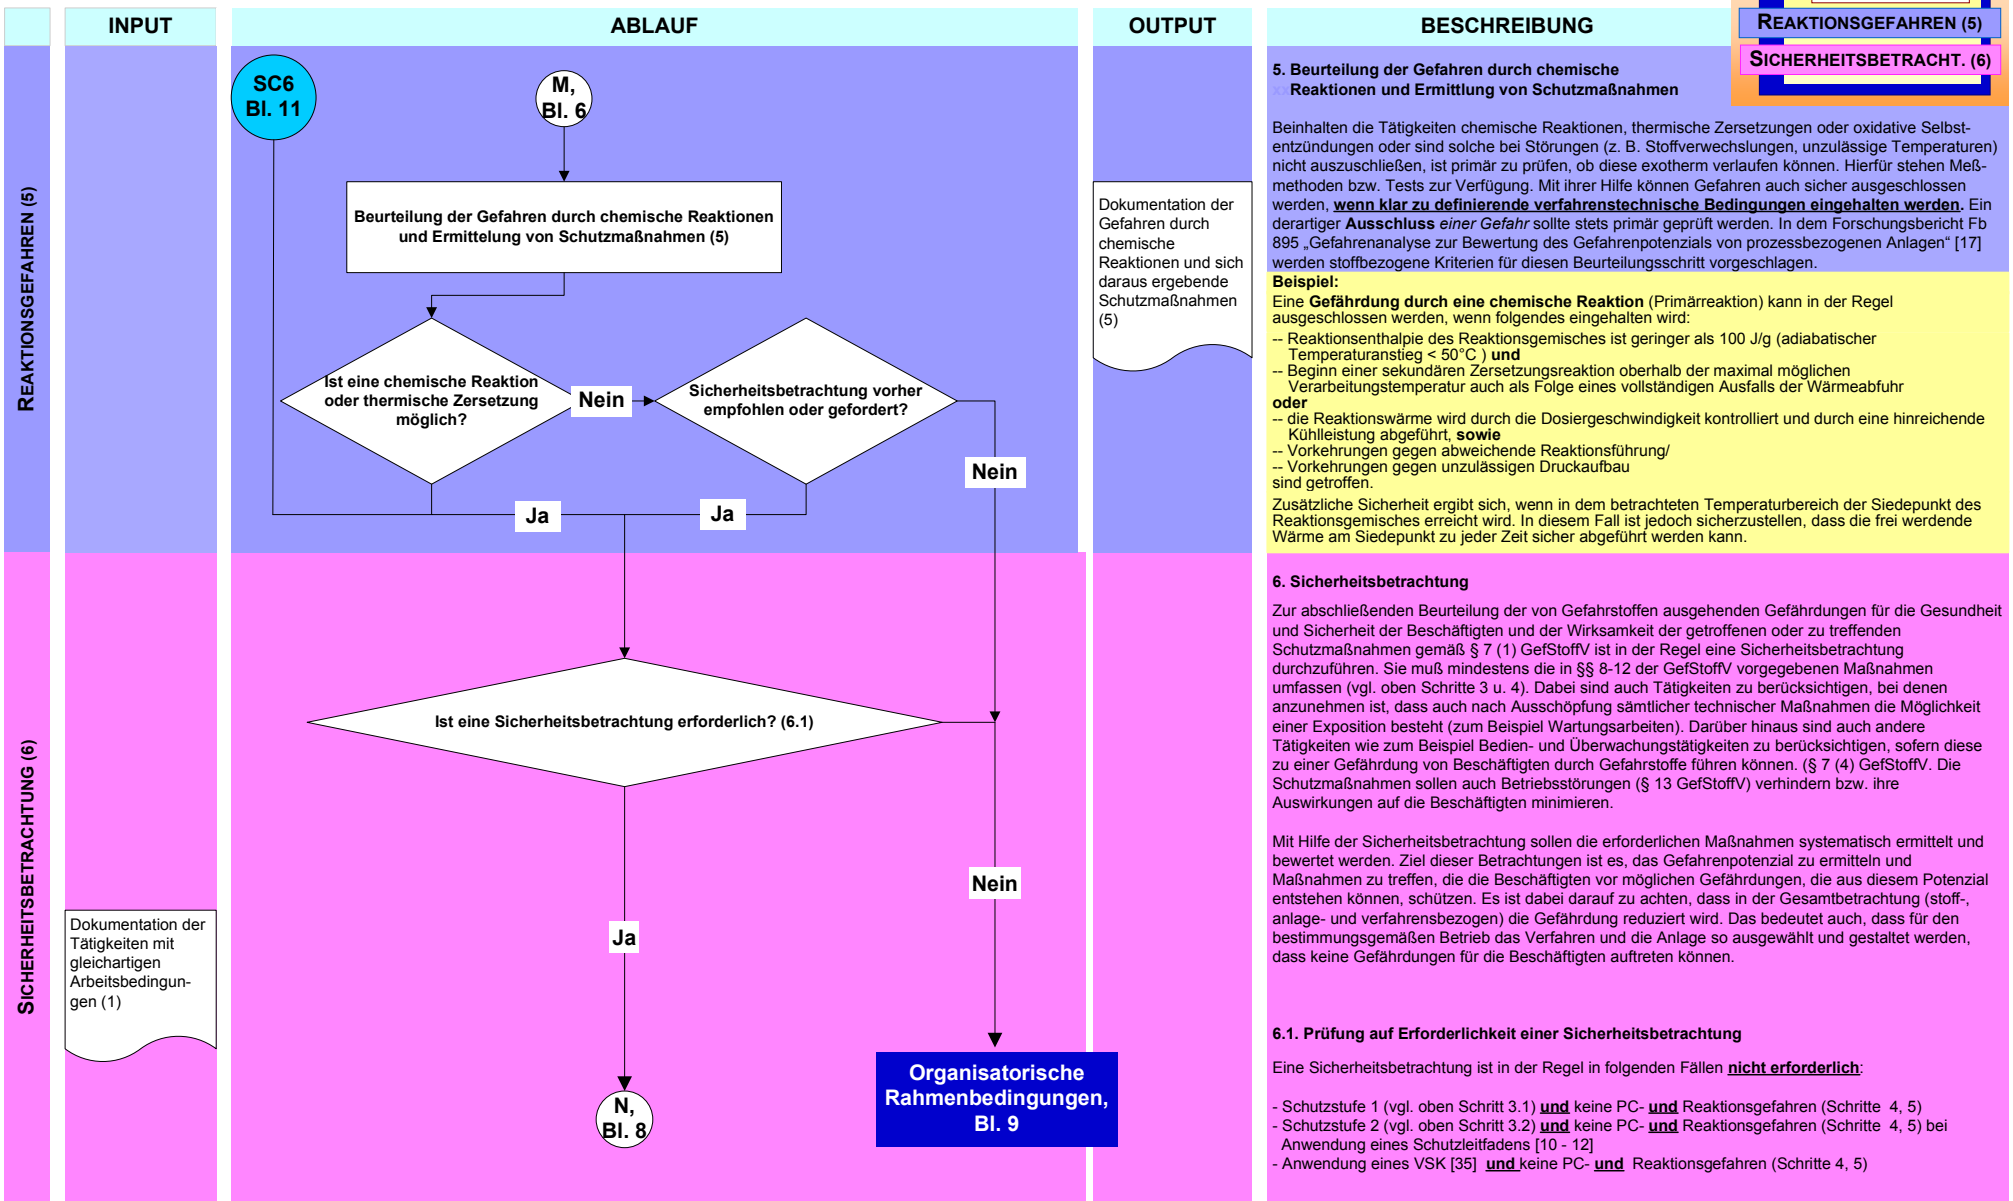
INPUT

ABLAUF

OUTPUT

BESCHREIBUNG

REAKTIONSGEFAHREN (5)

SICHERHEITSBETRACHT. (6)

REAKTIONSGEFAHREN (5)

SC6 Bl. 11

M, Bl. 6

Beurteilung der Gefahren durch chemische Reaktionen und Ermittelung von Schutzmaßnahmen (5)

Ist eine chemische Reaktion oder thermische Zersetzung möglich?

Nein

Sicherheitsbetrachtung vorher empfohlen oder gefordert?

Nein

Ja

Ja

Dokumentation der Gefahren durch chemische Reaktionen und sich daraus ergebende Schutzmaßnahmen (5)

5. Beurteilung der Gefahren durch chemische Reaktionen und Ermittlung von Schutzmaßnahmen

Beinhalten die Tätigkeiten chemische Reaktionen, thermische Zersetzungen oder oxidative Selbstentzündungen oder sind solche bei Störungen (z. B. Stoffverwechslungen, unzulässige Temperaturen) nicht auszuschließen, ist primär zu prüfen, ob diese exotherm verlaufen können. Hierfür stehen Meßmethoden bzw. Tests zur Verfügung. Mit ihrer Hilfe können Gefahren auch sicher ausgeschlossen werden, wenn klar zu definierende verfahrenstechnische Bedingungen eingehalten werden. Ein derartiger Ausschluss einer Gefahr sollte stets primär geprüft werden. In dem Forschungsbericht Fb 895 „Gefahrenanalyse zur Bewertung des Gefahrenpotenzials von prozessbezogenen Anlagen“ [17] werden stoffbezogene Kriterien für diesen Beurteilungsschritt vorgeschlagen.

Beispiel:
Eine Gefährdung durch eine chemische Reaktion (Primärreaktion) kann in der Regel ausgeschlossen werden, wenn folgendes eingehalten wird:
-- Reaktionsenthalpie des Reaktionsgemisches ist geringer als 100 J/g (adiabatischer Temperaturanstieg < 50°C ) und
-- Beginn einer sekundären Zersetzungsreaktion oberhalb der maximal möglichen Verarbeitungstemperatur auch als Folge eines vollständigen Ausfalls der Wärmeabfuhr
oder
-- die Reaktionswärme wird durch die Dosiergeschwindigkeit kontrolliert und durch eine hinreichende Kühlleistung abgeführt, sowie
-- Vorkehrungen gegen abweichende Reaktionsführung/
-- Vorkehrungen gegen unzulässigen Druckaufbau
sind getroffen.
Zusätzliche Sicherheit ergibt sich, wenn in dem betrachteten Temperaturbereich der Siedepunkt des Reaktionsgemisches erreicht wird. In diesem Fall ist jedoch sicherzustellen, dass die frei werdende Wärme am Siedepunkt zu jeder Zeit sicher abgeführt werden kann.

SICHERHEITSBETRACHTUNG (6)

Ist eine Sicherheitsbetrachtung erforderlich? (6.1)

Nein

Ja

Dokumentation der Tätigkeiten mit gleichartigen Arbeitsbedingungen (1)

N, Bl. 8

Organisatorische Rahmenbedingungen, Bl. 9

6. Sicherheitsbetrachtung

Zur abschließenden Beurteilung der von Gefahrstoffen ausgehenden Gefährdungen für die Gesundheit und Sicherheit der Beschäftigten und der Wirksamkeit der getroffenen oder zu treffenden Schutzmaßnahmen gemäß § 7 (1) GefStoffV ist in der Regel eine Sicherheitsbetrachtung durchzuführen. Sie muß mindestens die in §§ 8-12 der GefStoffV vorgegebenen Maßnahmen umfassen (vgl. oben Schritte 3 u. 4). Dabei sind auch Tätigkeiten zu berücksichtigen, bei denen anzunehmen ist, dass auch nach Ausschöpfung sämtlicher technischer Schutzmaßnahmen die Möglichkeit einer Exposition besteht (zum Beispiel Wartungsarbeiten). Darüber hinaus sind auch andere Tätigkeiten wie zum Beispiel Bedien- und Überwachungstätigkeiten zu berücksichtigen, sofern diese zu einer Gefährdung von Beschäftigten durch Gefahrstoffe führen können. (§ 7 (4) GefStoffV. Die Schutzmaßnahmen sollen auch Betriebsstörungen (§ 13 GefStoffV) verhindern bzw. ihre Auswirkungen auf die Beschäftigten minimieren.

Mit Hilfe der Sicherheitsbetrachtung sollen die erforderlichen Maßnahmen systematisch ermittelt und bewertet werden. Ziel dieser Betrachtungen ist es, das Gefahrenpotenzial zu ermitteln und Maßnahmen zu treffen, die die Beschäftigten vor möglichen Gefährdungen, die aus diesem Potenzial entstehen können, schützen. Es ist dabei darauf zu achten, dass in der Gesamtbetrachtung (stoff-, anlage- und verfahrensbezogen) die Gefährdung reduziert wird. Das bedeutet auch, dass für den bestimmungsgemäßen Betrieb das Verfahren und die Anlage so ausgewählt und gestaltet werden, dass keine Gefährdungen für die Beschäftigten auftreten können.

6.1. Prüfung auf Erforderlichkeit einer Sicherheitsbetrachtung

Eine Sicherheitsbetrachtung ist in der Regel in folgenden Fällen nicht erforderlich:

- Schutzstufe 1 (vgl. oben Schritt 3.1) und keine PC- und Reaktionsgefahren (Schritte 4, 5)
- Schutzstufe 2 (vgl. oben Schritt 3.2) und keine PC- und Reaktionsgefahren (Schritte 4, 5) bei Anwendung eines Schutzleitfadens [10 - 12]
- Anwendung eines VSK [35] und keine PC- und Reaktionsgefahren (Schritte 4, 5)